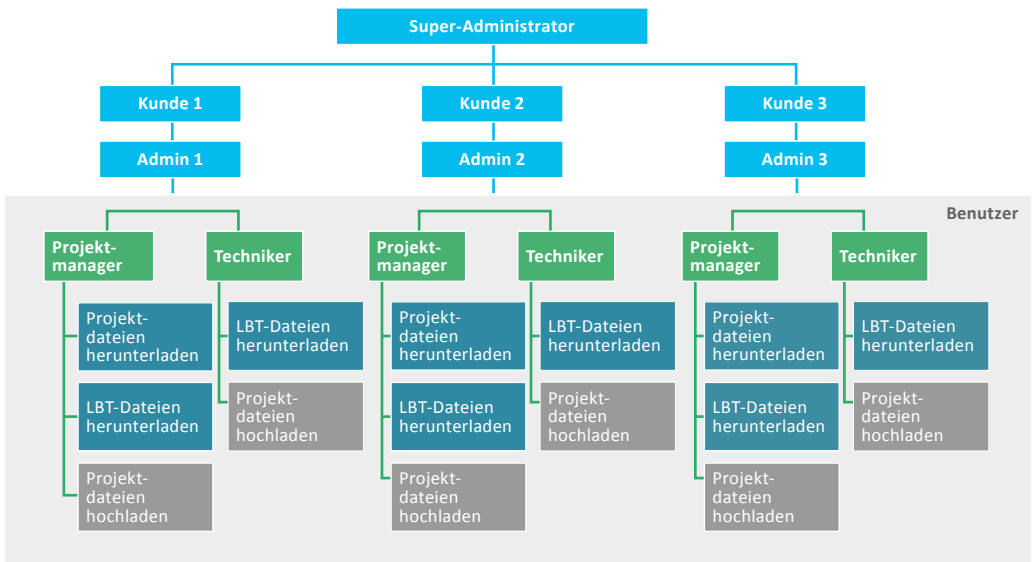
Super-Administrator

Kunde 1
Admin 1

Kunde 2
Admin 2

Kunde 3
Admin 3

Benutzer

Projektmanager
Projektdateien herunterladen
LBT-Dateien herunterladen
Projektdateien hochladen

Techniker
LBT-Dateien herunterladen
Projektdateien hochladen

Projektmanager
Projektdateien herunterladen
LBT-Dateien herunterladen
Projektdateien hochladen

Techniker
LBT-Dateien herunterladen
Projektdateien hochladen

Projektmanager
Projektdateien herunterladen
LBT-Dateien herunterladen
Projektdateien hochladen

Techniker
LBT-Dateien herunterladen
Projektdateien hochladen